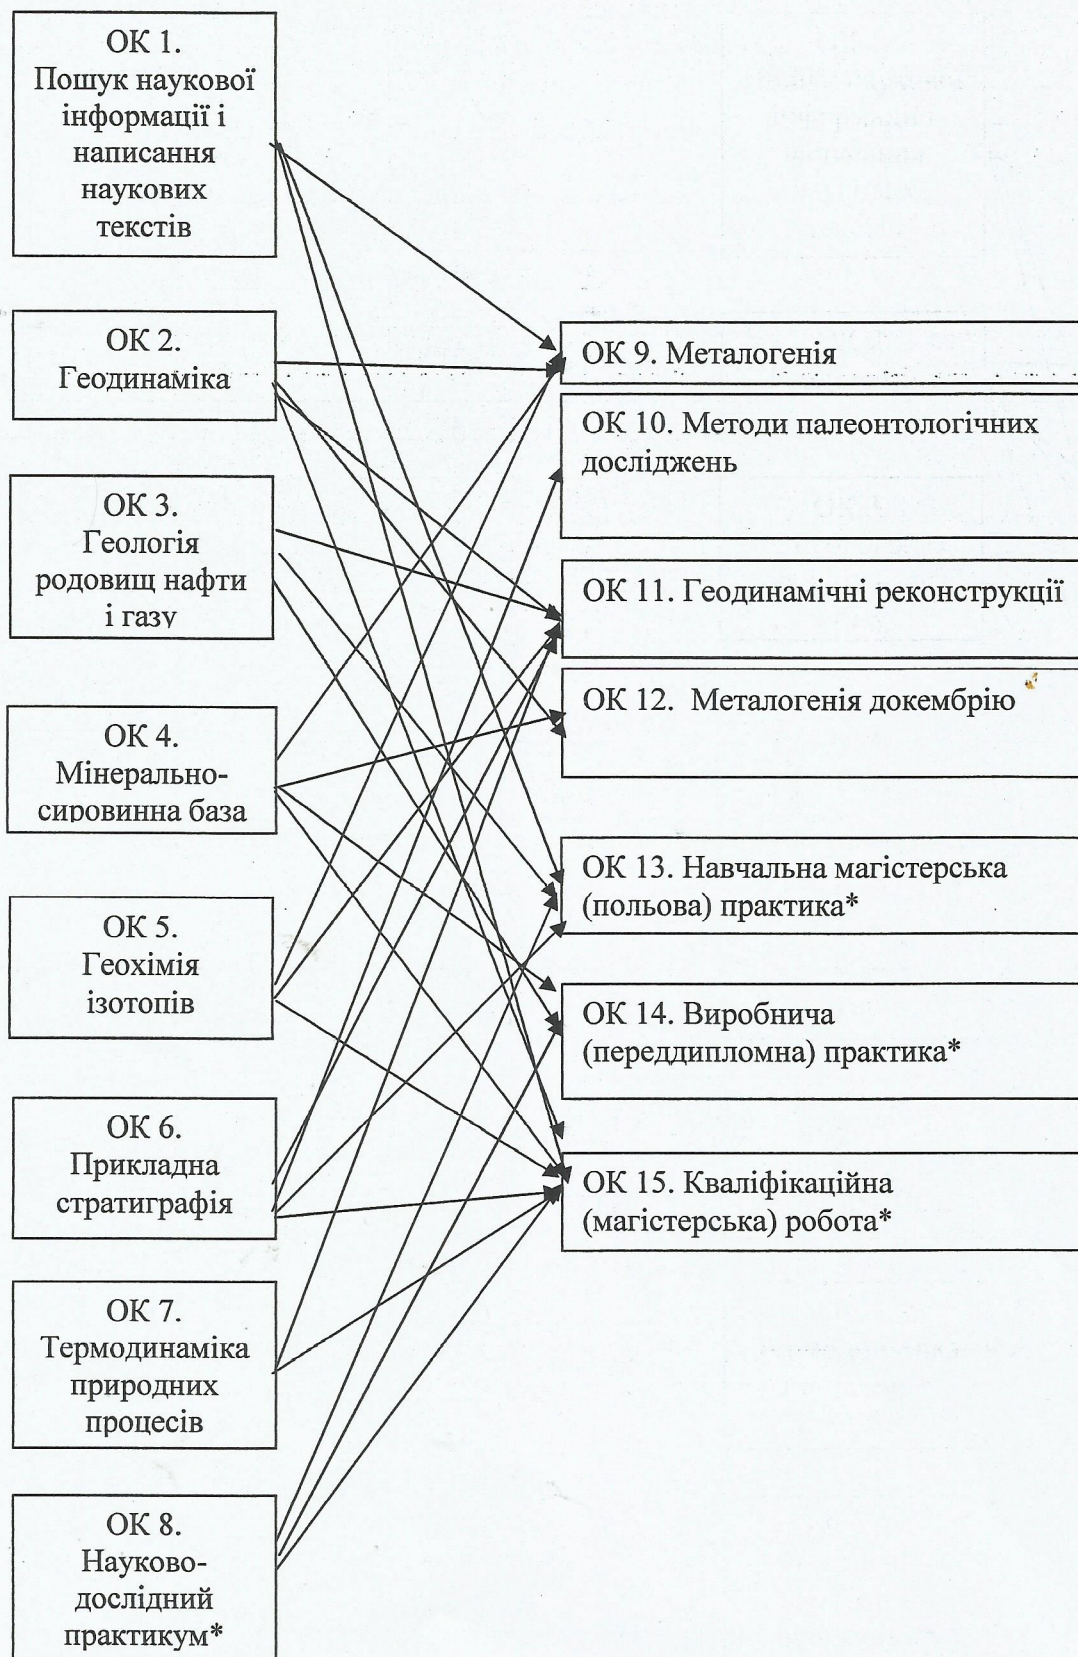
ОК 1.
Пошук наукової інформації і написання наукових текстів

ОК 2.
Геодинаміка

ОК 3.
Геологія родовищ нафти і газу

ОК 4.
Мінерально-сировинна база

ОК 5.
Геохімія ізотопів

ОК 6.
Прикладна стратиграфія

ОК 7.
Термодинаміка природних процесів

ОК 8.
Науково-дослідний практикум*

ОК 9. Металогенія

ОК 10. Методи палеонтологічних досліджень

ОК 11. Геодинамічні реконструкції

ОК 12. Металогенія докембрію

ОК 13. Навчальна магістерська (польова) практика*

ОК 14. Виробнича (переддипломна) практика*

ОК 15. Кваліфікаційна (магістерська) робота*